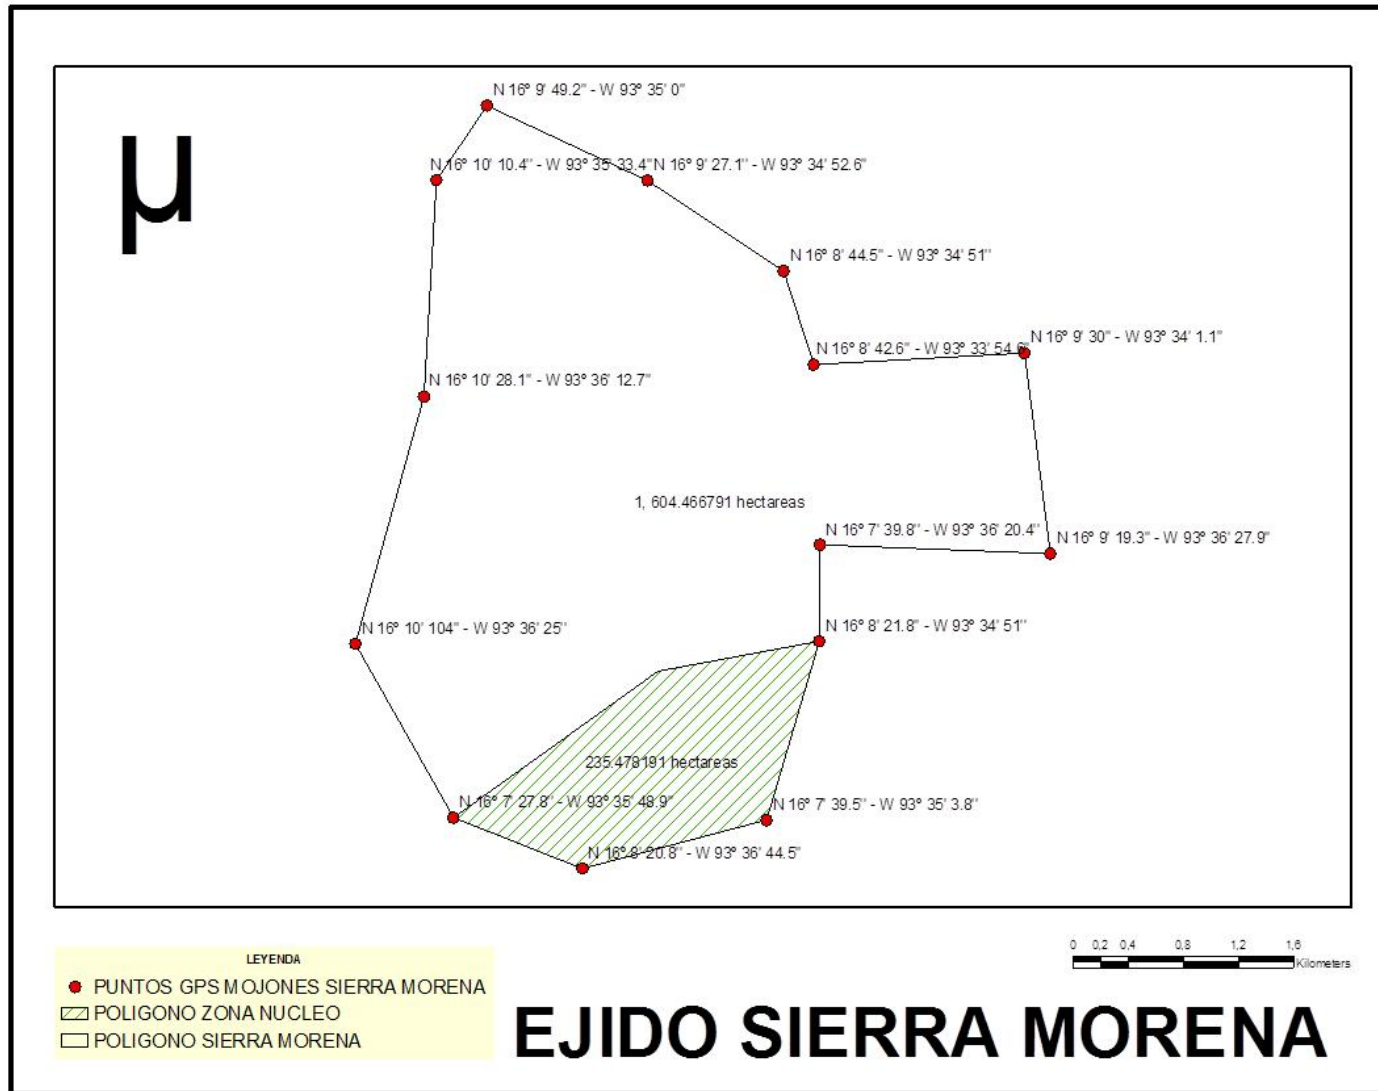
μ

N 16° 9' 49.2" - W 93° 35' 0"

N 16° 10' 10.4" - W 93° 35' 33.4"

N 16° 9' 27.1" - W 93° 34' 52.6"

N 16° 8' 44.5" - W 93° 34' 51"

N 16° 8' 42.6" - W 93° 33' 54.6"

N 16° 9' 30" - W 93° 34' 1.1"

N 16° 10' 28.1" - W 93° 36' 12.7"

1, 604.466791 hectareas

N 16° 7' 39.8" - W 93° 36' 20.4"

N 16° 9' 19.3" - W 93° 36' 27.9"

N 16° 10' 104" - W 93° 36' 25"

N 16° 8' 21.8" - W 93° 34' 51"

235.478191 hectareas

N 16° 7' 27.8" - W 93° 35' 48.9"

N 16° 7' 39.5" - W 93° 35' 3.8"

N 16° 8' 20.8" - W 93° 36' 44.5"

LEYENDA
PUNTOS GPS MOJONES SIERRA MORENA
POLIGONO ZONA NUCLEO
POLIGONO SIERRA MORENA

0 0,2 0,4 0,8 1,2 1,6 Kilometers

EJIDO SIERRA MORENA